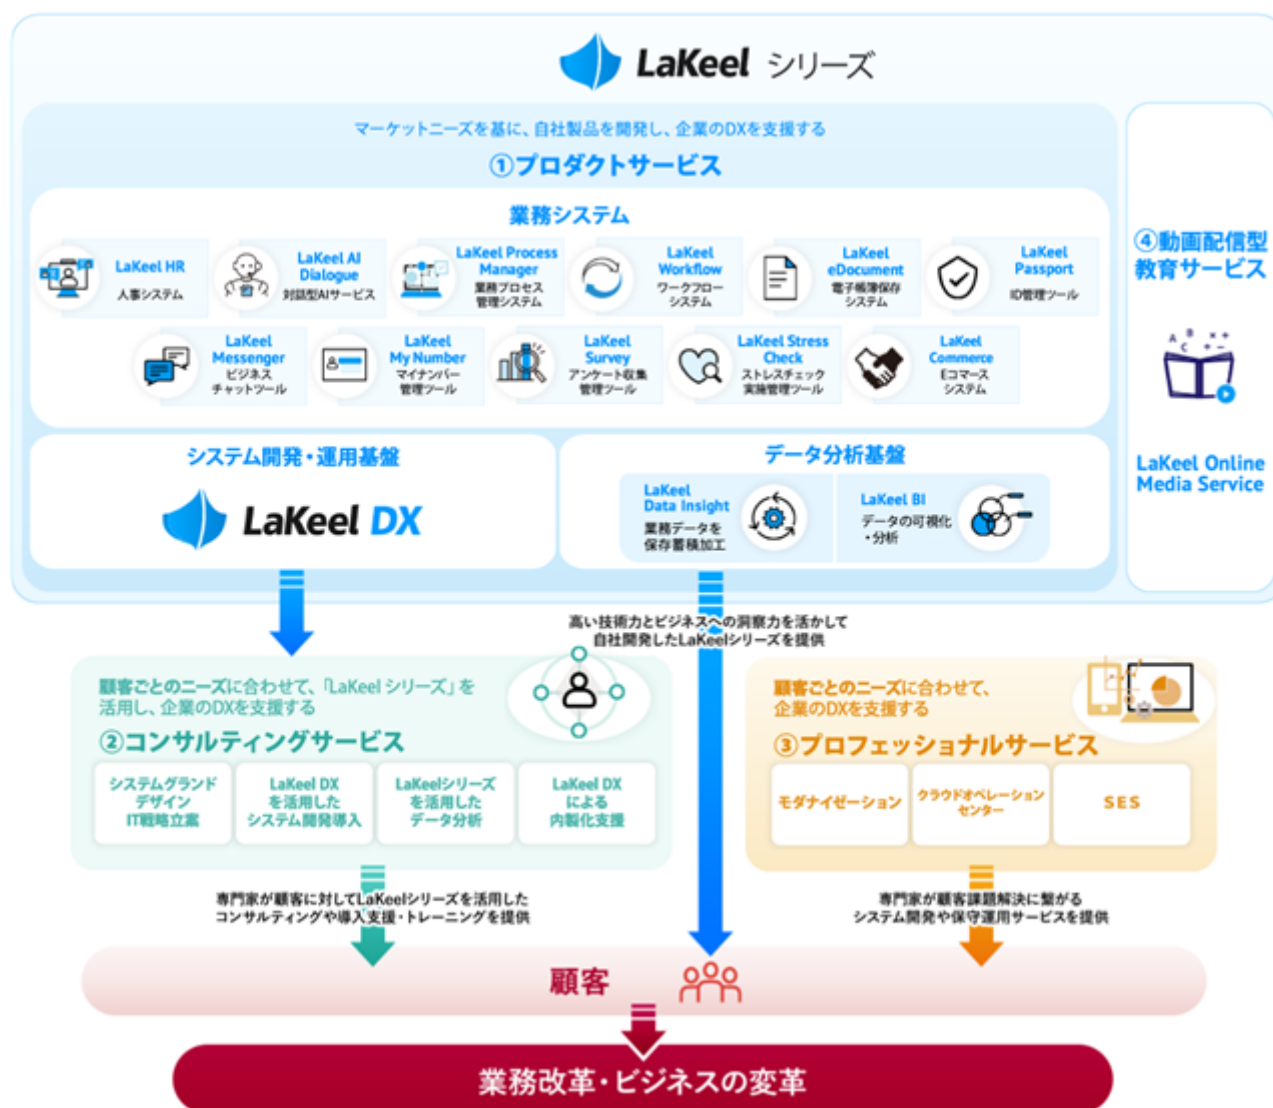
LaKeel シリーズ

マーケットニーズを基に、自社製品を開発し、企業のDXを支援する
①プロダクトサービス

業務システム

LaKeel HR 人事システム
LaKeel AI Dialogue 対話型AIサービス
LaKeel Process Manager 業務プロセス管理システム
LaKeel Workflow ワークフローシステム
LaKeel eDocument 電子帳簿保存システム
LaKeel Passport ID管理ツール
LaKeel Messenger ビジネスチャットツール
LaKeel My Number マイナンバー管理ツール
LaKeel Survey アンケート収集管理ツール
LaKeel Stress Check ストレスチェック実施管理ツール
LaKeel Commerce Eコマースシステム

システム開発・運用基盤
LaKeel DX

データ分析基盤
LaKeel Data Insight 業務データを保存蓄積加工
LaKeel BI データの可視化・分析

④動画配信型教育サービス
LaKeel Online Media Service

高い技術力とビジネスへの洞察力を活かして自社開発したLaKeelシリーズを提供

顧客ごとのニーズに合わせて、「LaKeel シリーズ」を活用し、企業のDXを支援する
②コンサルティングサービス
システムグランドデザイン IT戦略立案
LaKeel DX を活用したシステム開発導入
LaKeelシリーズを活用したデータ分析
LaKeel DX による内製化支援

顧客ごとのニーズに合わせて、企業のDXを支援する
③プロフェッショナルサービス
モダナイゼーション
クラウドオペレーションセンター
SES

専門家が顧客に対してLaKeelシリーズを活用したコンサルティングや導入支援・トレーニングを提供

専門家が顧客課題解決に繋がるシステム開発や保守運用サービスを提供

顧客

業務改革・ビジネスの変革